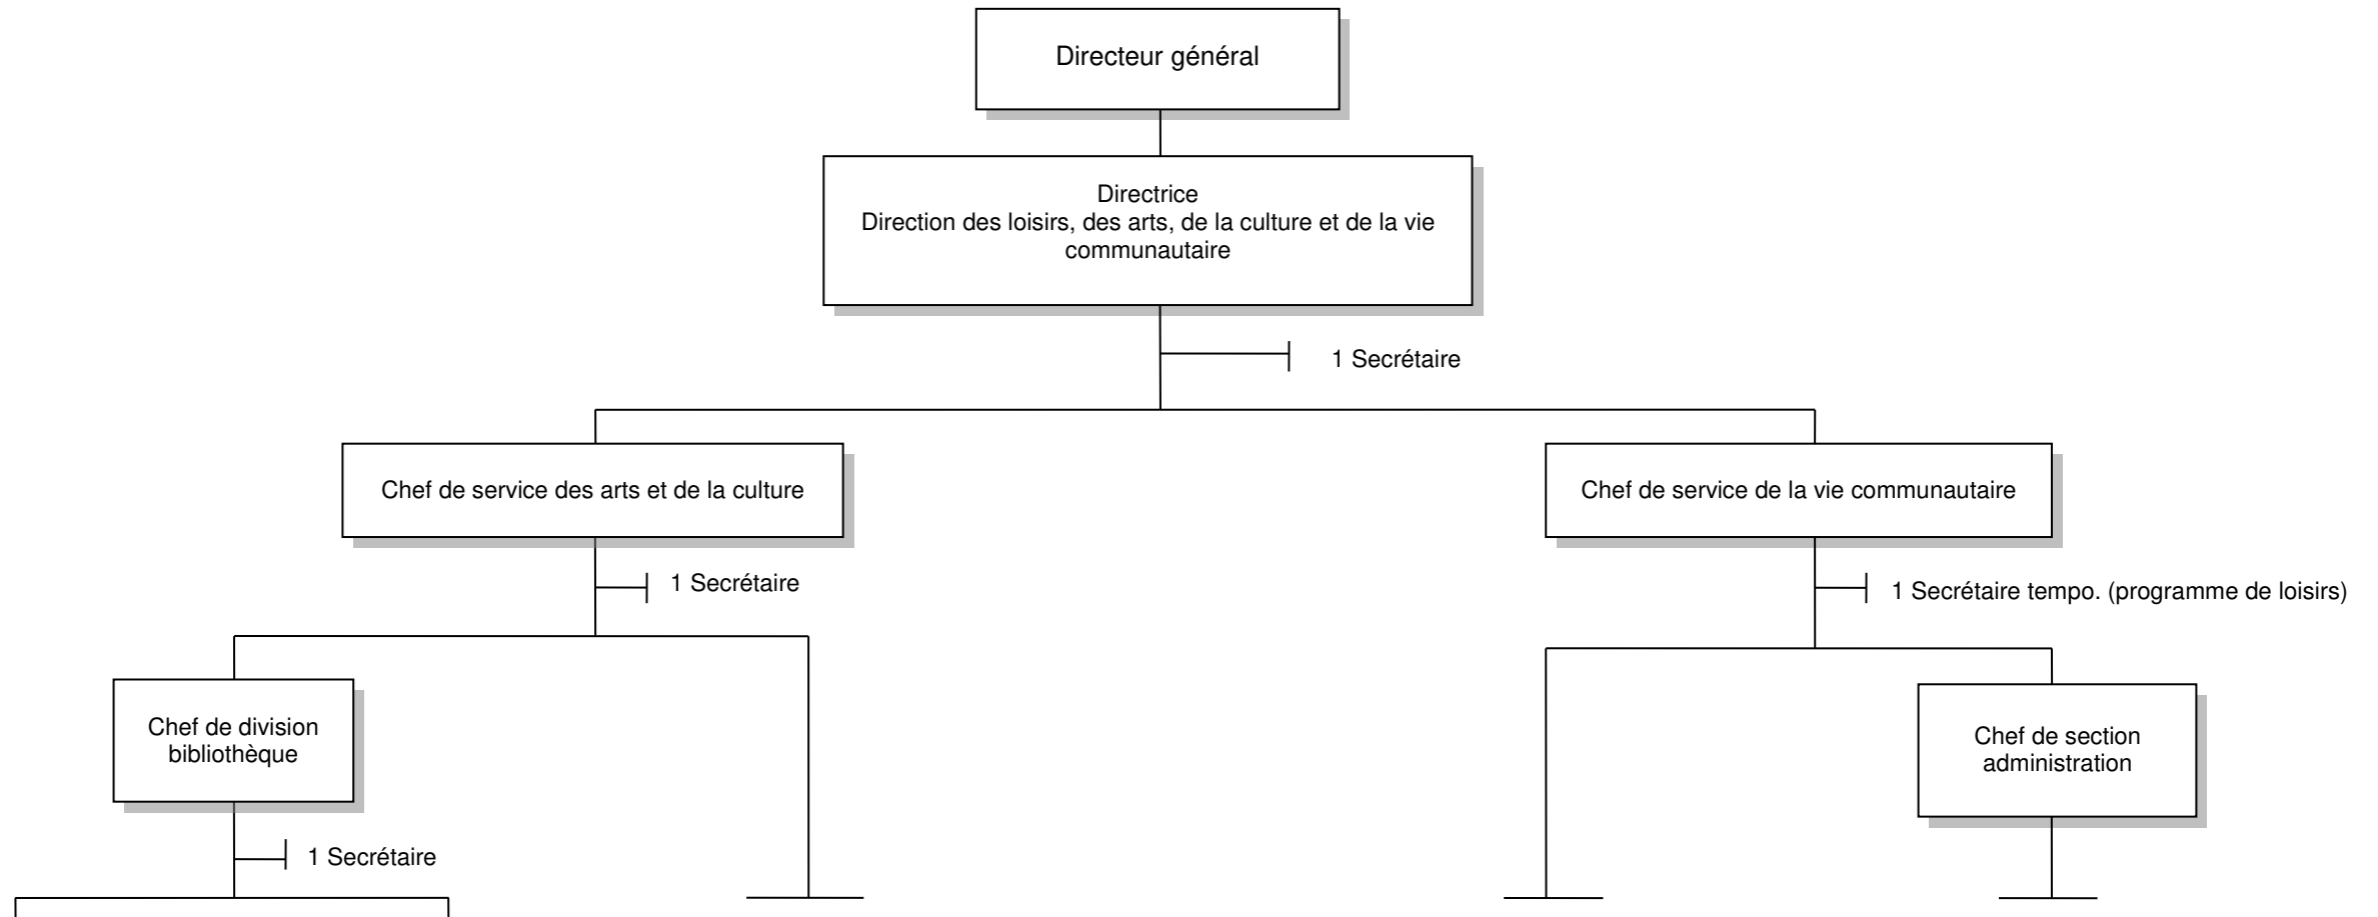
Directeur général

Directrice
Direction des loisirs, des arts, de la culture et de la vie communautaire

1 Secrétaire

Chef de service des arts et de la culture

1 Secrétaire

Chef de division bibliothèque

1 Secrétaire

Chef de service de la vie communautaire

1 Secrétaire tempo. (programme de loisirs)

Chef de section administration